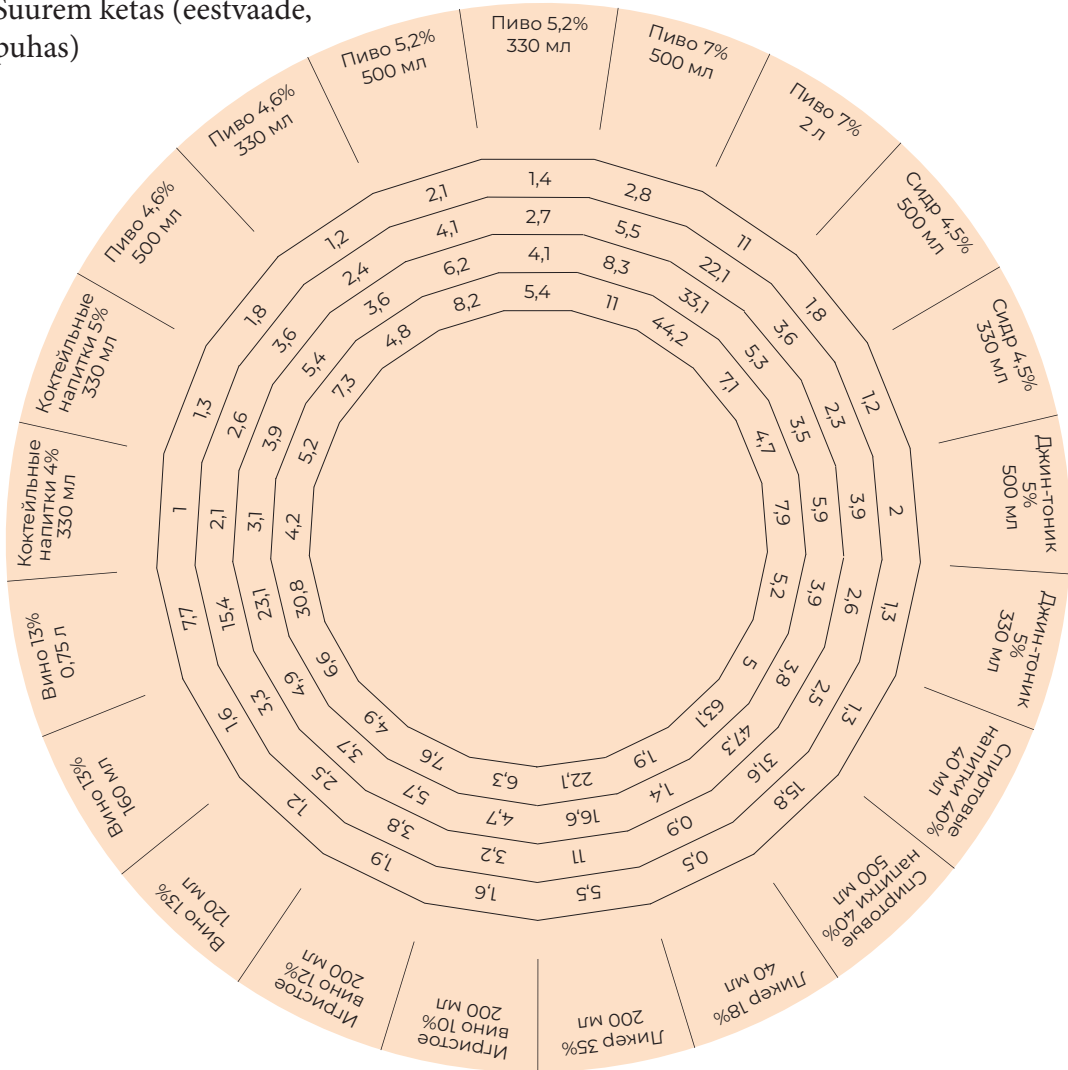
Suurem ketas (eestvaade, puhas)

Пиво 5,2% 330 мл
Пиво 7% 500 мл
Пиво 7% 2 л
Сидр 4,5% 500 мл
Сидр 4,5% 330 мл
Джин-тоник 5% 500 мл
Джин-тоник 5% 330 мл
Спиртовые напитки 40% 40 мл
Спиртовые напитки 40% 500 мл
Ликер 18% 40 мл
Ликер 35% 200 мл
Игристое вино 10% 200 мл
Игристое вино 12% 200 мл
Вино 13% 120 мл
Вино 13% 160 мл
Вино 13% 0,75 л
Коктейльные напитки 4% 330 мл
Коктейльные напитки 5% 330 мл
Пиво 4,6% 500 мл
Пиво 4,6% 330 мл
Пиво 5,2% 500 мл

1,4 2,8 11 1,8 1,2 2 1,3 1,3 15,8 0,5 5,5 1,6 1,9 1,2 1,6 7,7 1 1,3 1,8 1,2 2,1

2,7 5,5 22,1 3,6 2,3 3,9 2,6 2,5 31,6 0,9 11 3,2 3,8 2,5 3,3 15,4 2,1 2,6 3,6 2,4 4,1

4,1 8,3 33,1 5,3 3,5 5,9 3,9 3,8 47,3 1,4 16,6 4,7 5,7 3,7 4,9 23,1 3,1 3,9 5,4 3,6 6,2

5,4 11 44,2 7,1 4,7 7,9 5,2 5 63,1 1,9 22,1 6,3 7,6 4,9 6,6 30,8 4,2 5,2 7,3 4,8 8,2